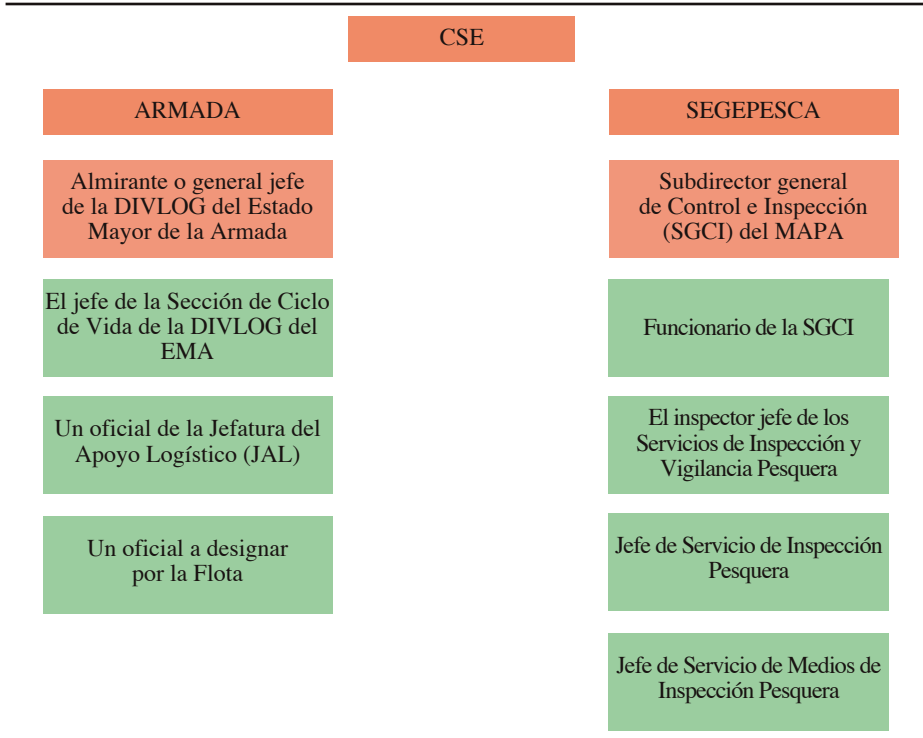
CSE

ARMADA

Almirante o general jefe de la DIVLOG del Estado Mayor de la Armada

El jefe de la Sección de Ciclo de Vida de la DIVLOG del EMA

Un oficial de la Jefatura del Apoyo Logístico (JAL)

Un oficial a designar por la Flota

SEGEPESCA

Subdirector general de Control e Inspección (SGCI) del MAPA

Funcionario de la SGCI

El inspector jefe de los Servicios de Inspección y Vigilancia Pesquera

Jefe de Servicio de Inspección Pesquera

Jefe de Servicio de Medios de Inspección Pesquera